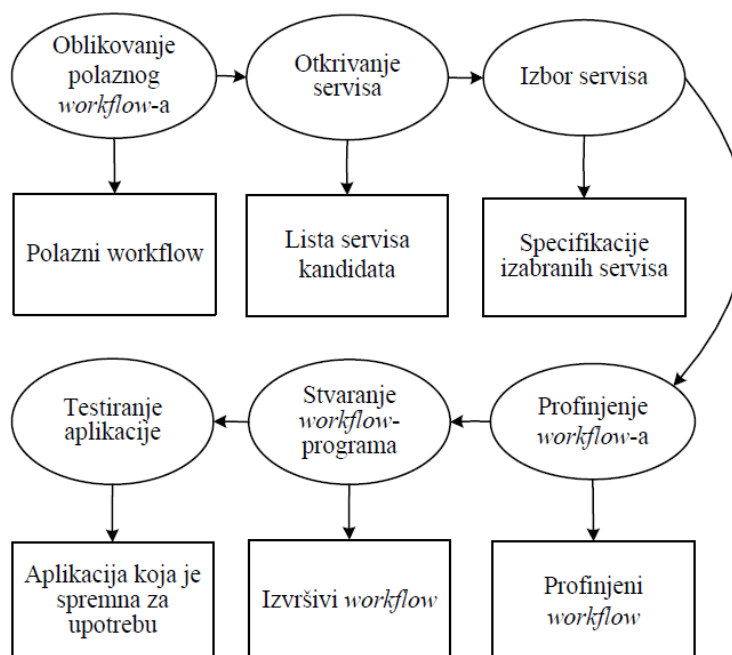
Oblikovanje polaznog *workflow*-a

Otkrivanje servisa

Izbor servisa

Polazni workflow

Lista servisa kandidata

Specifikacije izabranih servisa

Testiranje aplikacije

Stvaranje *workflow*-programa

Profinjenje *workflow*-a

Aplikacija koja je spremna za upotrebu

Izvršivi *workflow*

Profinjeni *workflow*